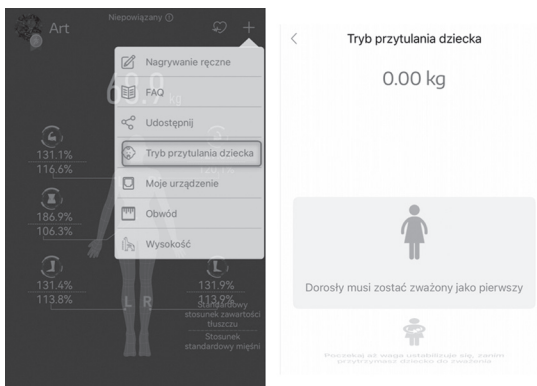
Art

Niepowiązany ⓘ

Nagrywanie ręczne

FAQ

Udostępnij

Tryb przytulania dziecka

Moje urządzenie

Obwód

Wysokość

60.9 kg

131.1%
116.6%

186.9%
106.3%

131.4%
113.8%

131.9%
113.9%

L R

Standardowy stosunek zawartości tłuszczu

Stosunek standardowy mięśni

Tryb przytulania dziecka

0.00 kg

Dorosły musi zostać zważony jako pierwszy

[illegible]